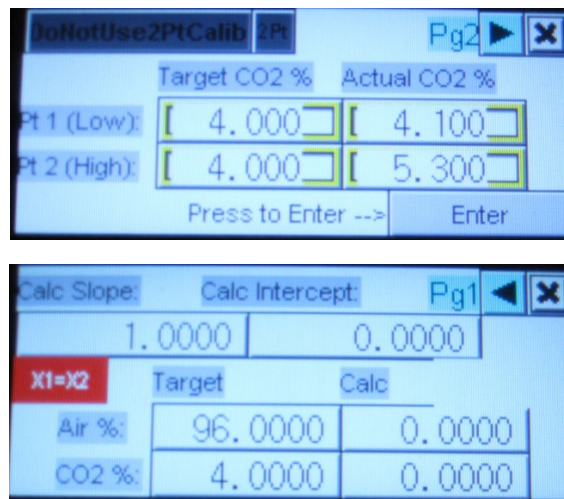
DoNotUse2PtCalib 2Pt Pg2

| | Target CO2 % | Actual CO2 % |
|---|---|---|
| Pt 1 (Low): | [ 4.000 ] | [ 4.100 ] |
| Pt 2 (High): | [ 4.000 ] | [ 5.300 ] |

Press to Enter --> Enter

Calc Slope: Calc Intercept: Pg1

1.0000 0.0000

X1=X2

| | Target | Calc |
|---|---|---|
| Air %: | 96.0000 | 0.0000 |
| CO2 %: | 4.0000 | 0.0000 |